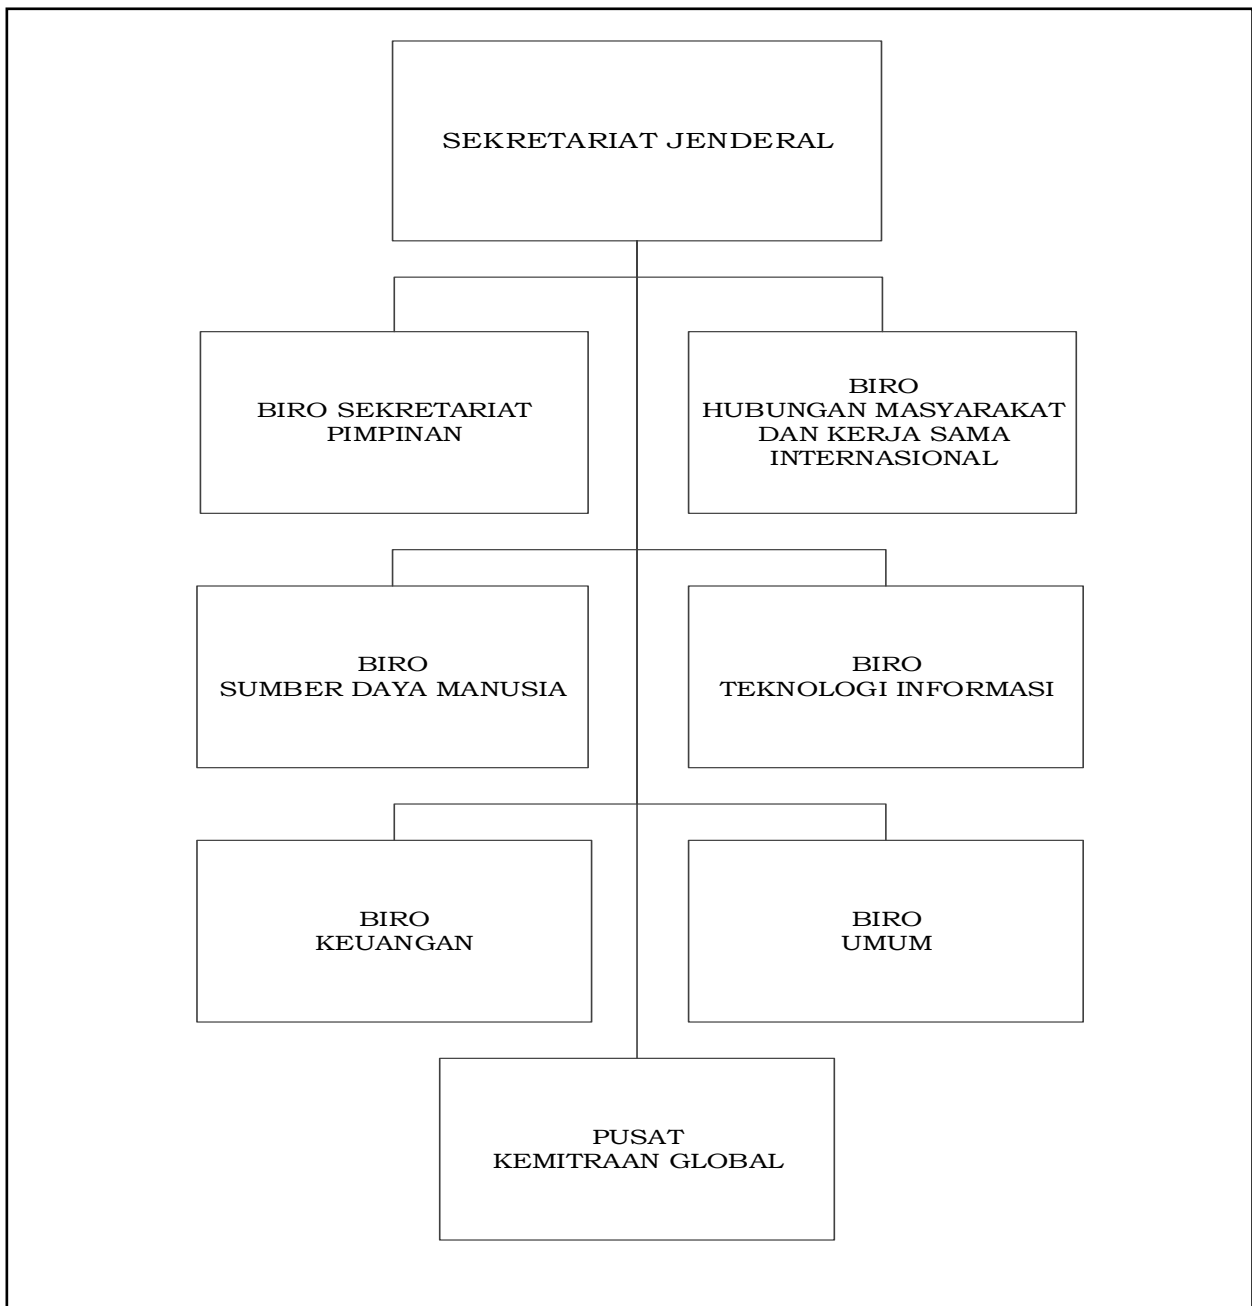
SEKRETARIAT JENDERAL

BIRO SEKRETARIAT PIMPINAN

BIRO HUBUNGAN MASYARAKAT DAN KERJA SAMA INTERNASIONAL

BIRO SUMBER DAYA MANUSIA

BIRO TEKNOLOGI INFORMASI

BIRO KEUANGAN

BIRO UMUM

PUSAT KEMITRAAN GLOBAL